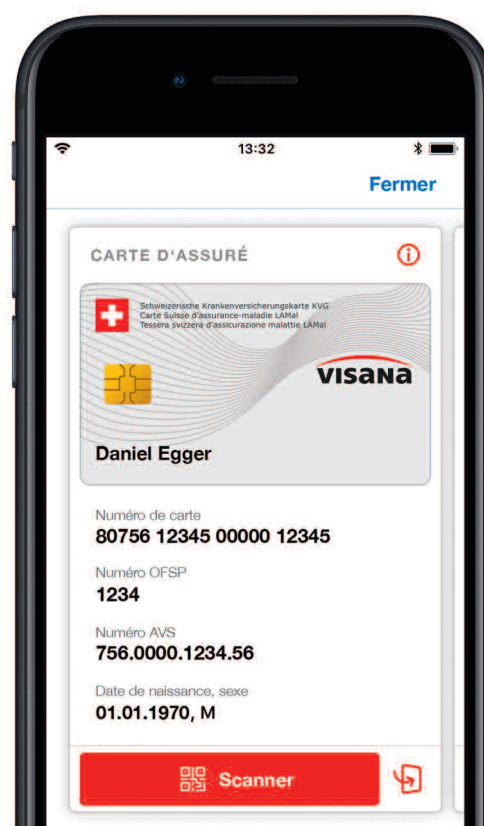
13:32

Fermer

CARTE D'ASSURÉ

Schweizerische Krankenversicherungskarte KVG
Carte Suisse d'assurance-maladie LAMal
Tessera svizzera d'assicurazione malattie LAMal

VISANA

Daniel Egger

Numéro de carte
80756 12345 00000 12345

Numéro OFSP
1234

Numéro AVS
756.0000.1234.56

Date de naissance, sexe
01.01.1970, M

Scanner